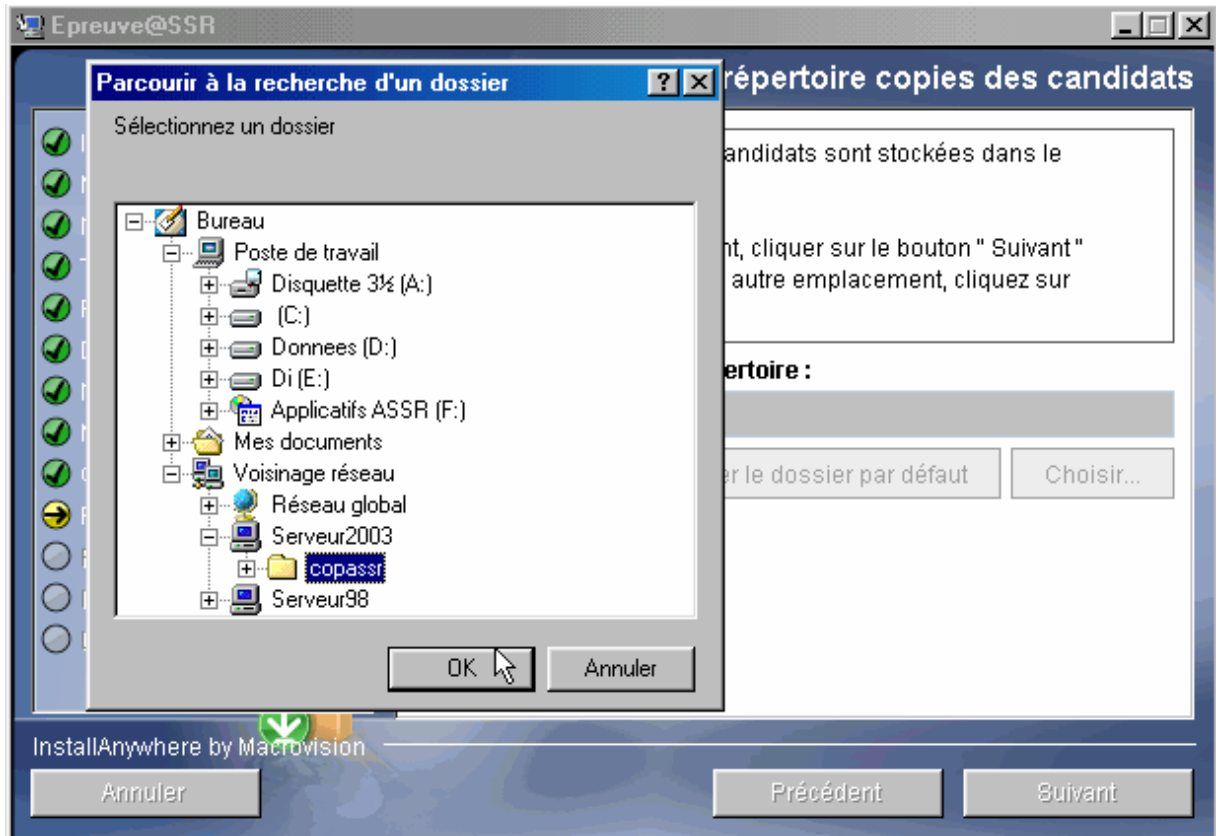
Epreuve@SSR

Parcourir à la recherche d'un dossier

Sélectionnez un dossier

Bureau
Poste de travail
Disquette 3½ (A:)
(C:)
Donnees (D:)
Di (E:)
Applicatifs ASSR (F:)
Mes documents
Voisinage réseau
Réseau global
Serveur2003
copassr
Serveur98

OK
Annuler

répertoire copies des candidats

andidats sont stockées dans le

nt, cliquer sur le bouton " Suivant " autre emplacement, cliquez sur

ertoire :

r le dossier par défaut
Choisir...

InstallAnywhere by Macrovision

Annuler
Précédent
Suivant